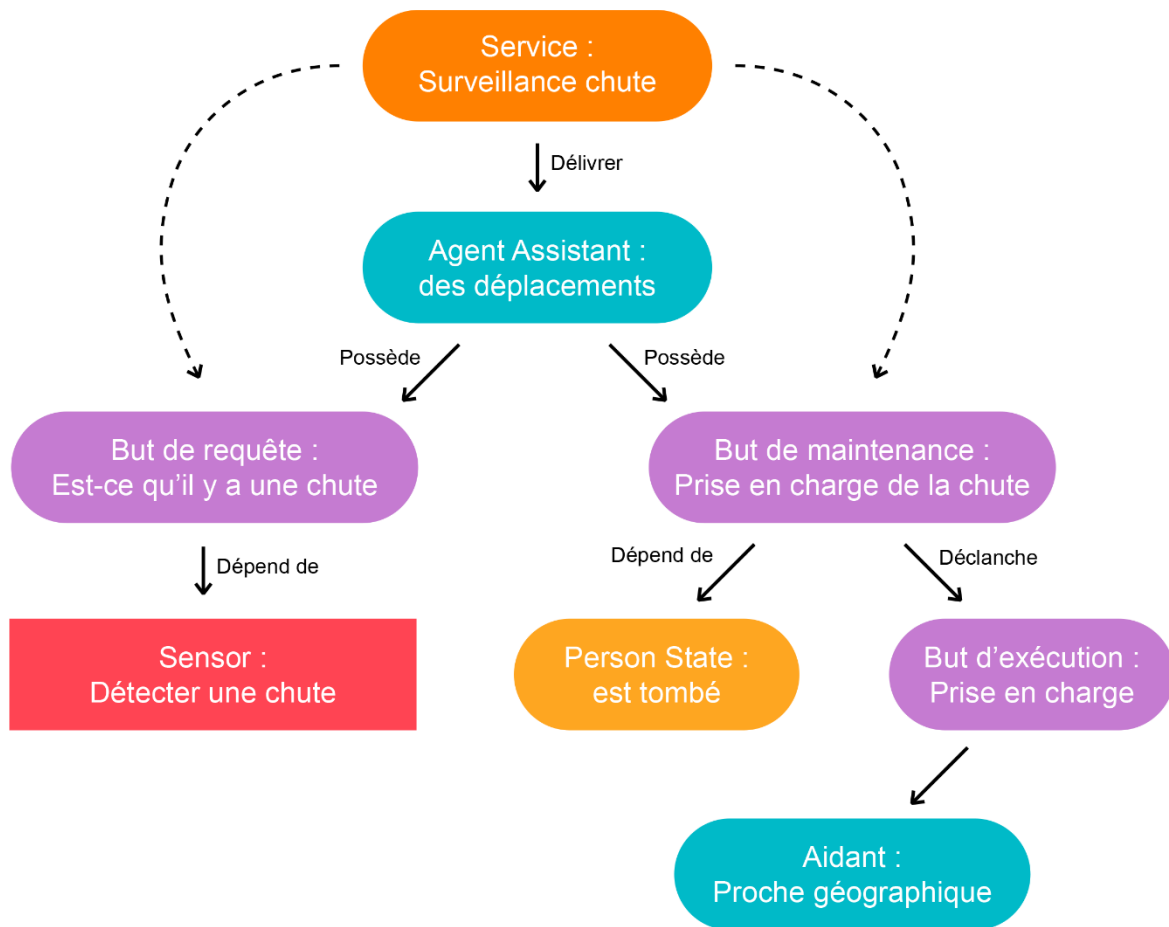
Service :
Surveillance chute

Délivrer

Agent Assistant :
des déplacements

Possède

Possède

But de requête :
Est-ce qu'il y a une chute

But de maintenance :
Prise en charge de la chute

Dépend de

Dépend de

Déclanche

Sensor :
Détecter une chute

Person State :
est tombé

But d'exécution :
Prise en charge

Aidant :
Proche géographique